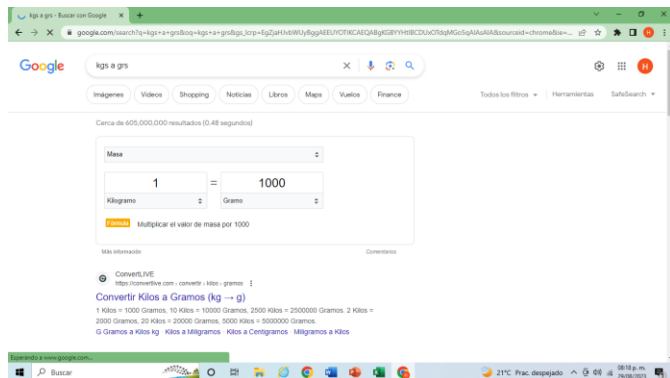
kgs a grs - Buscar con Google ×

google.com/search?q=kgs+a+grs&oq=kgs+a+grs&gs_lcrp=EgZjaHJvbWUyBggAEEUYOTIKCAEQABgKGBYYHtIBCDUxOTdqMGo5qAIAsAIA&sourceid=chrome&ie=...

Google

kgs a grs

Imágenes Videos Shopping Noticias Libros Maps Vuelos Finance

Todos los filtros Herramientas SafeSearch

Cerca de 605,000,000 resultados (0.48 segundos)

Masa

| 1 | = | 1000 |
|---|---|---|
| Kilogramo | | Gramo |

Fórmula Multiplicar el valor de masa por 1000

Más información Comentarios

ConvertLIVE
https://convertlive.com › convertir › kilos › gramos

Convertir Kilos a Gramos (kg → g)

1 Kilos = 1000 Gramos. 10 Kilos = 10000 Gramos. 2500 Kilos = 2500000 Gramos. 2 Kilos = 2000 Gramos. 20 Kilos = 20000 Gramos. 5000 Kilos = 5000000 Gramos.

G Gramos a Kilos kg · Kilos a Miligramos · Kilos a Centigramos · Miligramos a Kilos

Esperando a www.google.com...

Buscar

21°C Prac. despejado 08:18 p. m. 29/08/2023